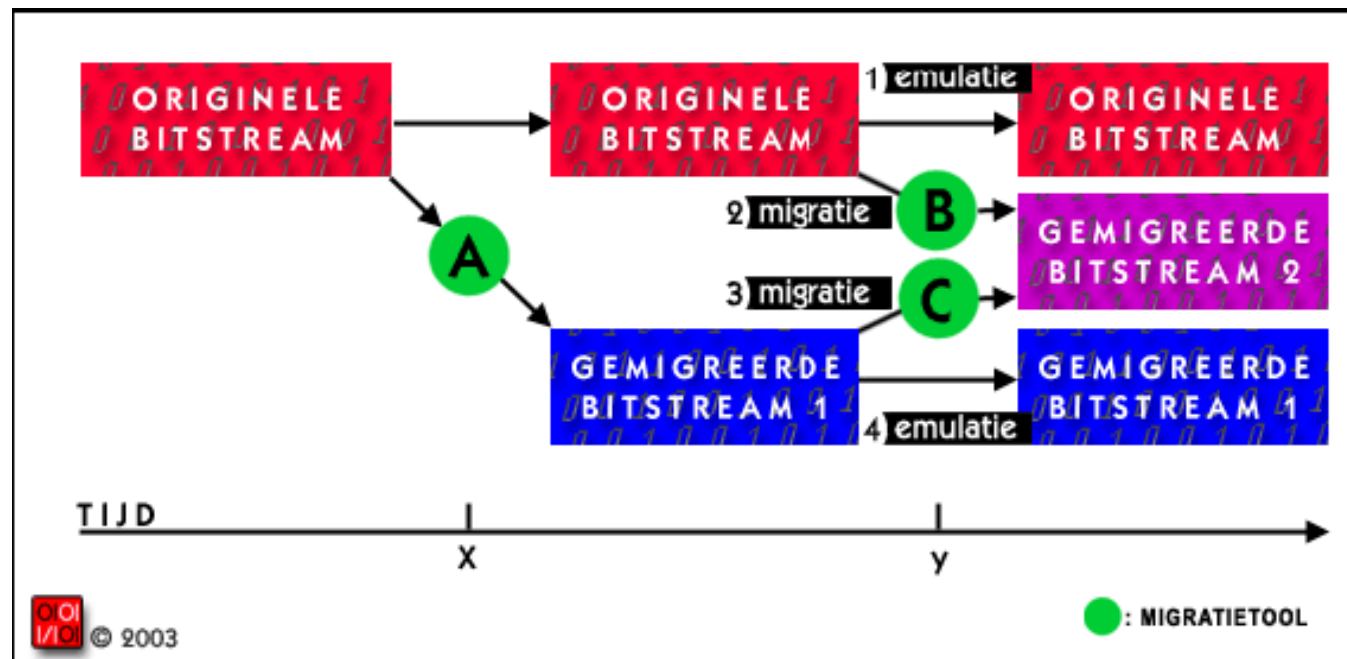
ORIGINELE BITSTREAM

ORIGINELE BITSTREAM

1) emulatie

ORIGINELE BITSTREAM

A

B

2) migratie

GEMIGREERDE BITSTREAM 2

3) migratie

C

GEMIGREERDE BITSTREAM 1

GEMIGREERDE BITSTREAM 1

4) emulatie

TIJD

X

y

O|O| I/O| © 2003

: MIGRATIETOOL